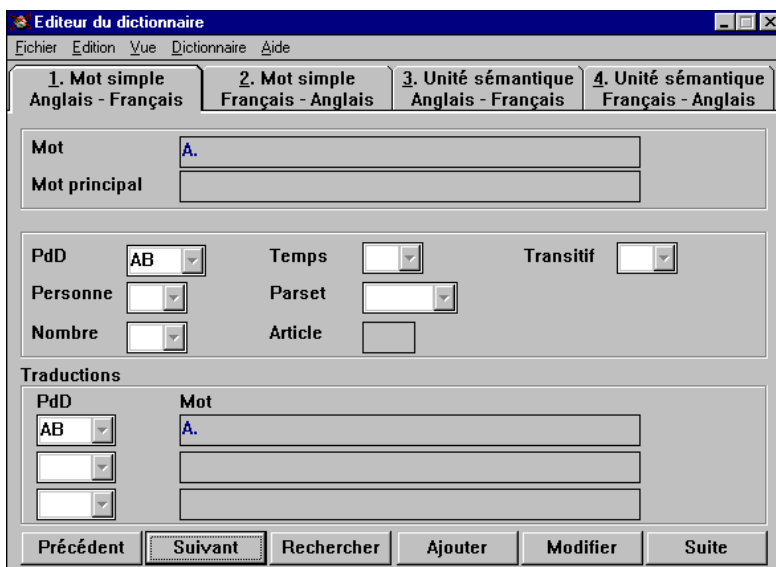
Editeur du dictionnaire

Fichier Edition Vue Dictionnaire Aide

1. Mot simple Anglais - Français
2. Mot simple Français - Anglais
3. Unité sémantique Anglais - Français
4. Unité sémantique Français - Anglais

Mot A.
Mot principal

PdD AB
Temps
Transitif
Personne
Parset
Nombre
Article

Traductions
PdD
Mot
AB A.

Précédent
Suivant
Rechercher
Ajouter
Modifier
Suite